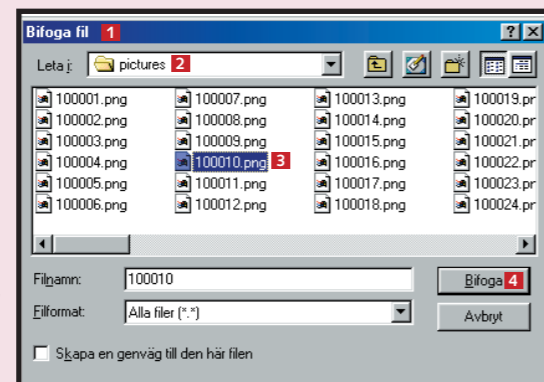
Bifoga fil 1 ? X

Leta i: pictures 2

100001.png 100002.png 100003.png 100004.png 100005.png 100006.png

100007.png 100008.png 100009.png 100010.png 3 100011.png 100012.png

100013.png 100014.png 100015.png 100016.png 100017.png 100018.png

100019.pn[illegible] 100020.pn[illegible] 100021.pn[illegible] 100022.pn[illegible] 100023.pn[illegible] 100024.pn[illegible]

Filnamn: 100010

Bifoga 4

Filformat: Alla filer (*.*)

Avbryt

Skapa en genväg till den här filen